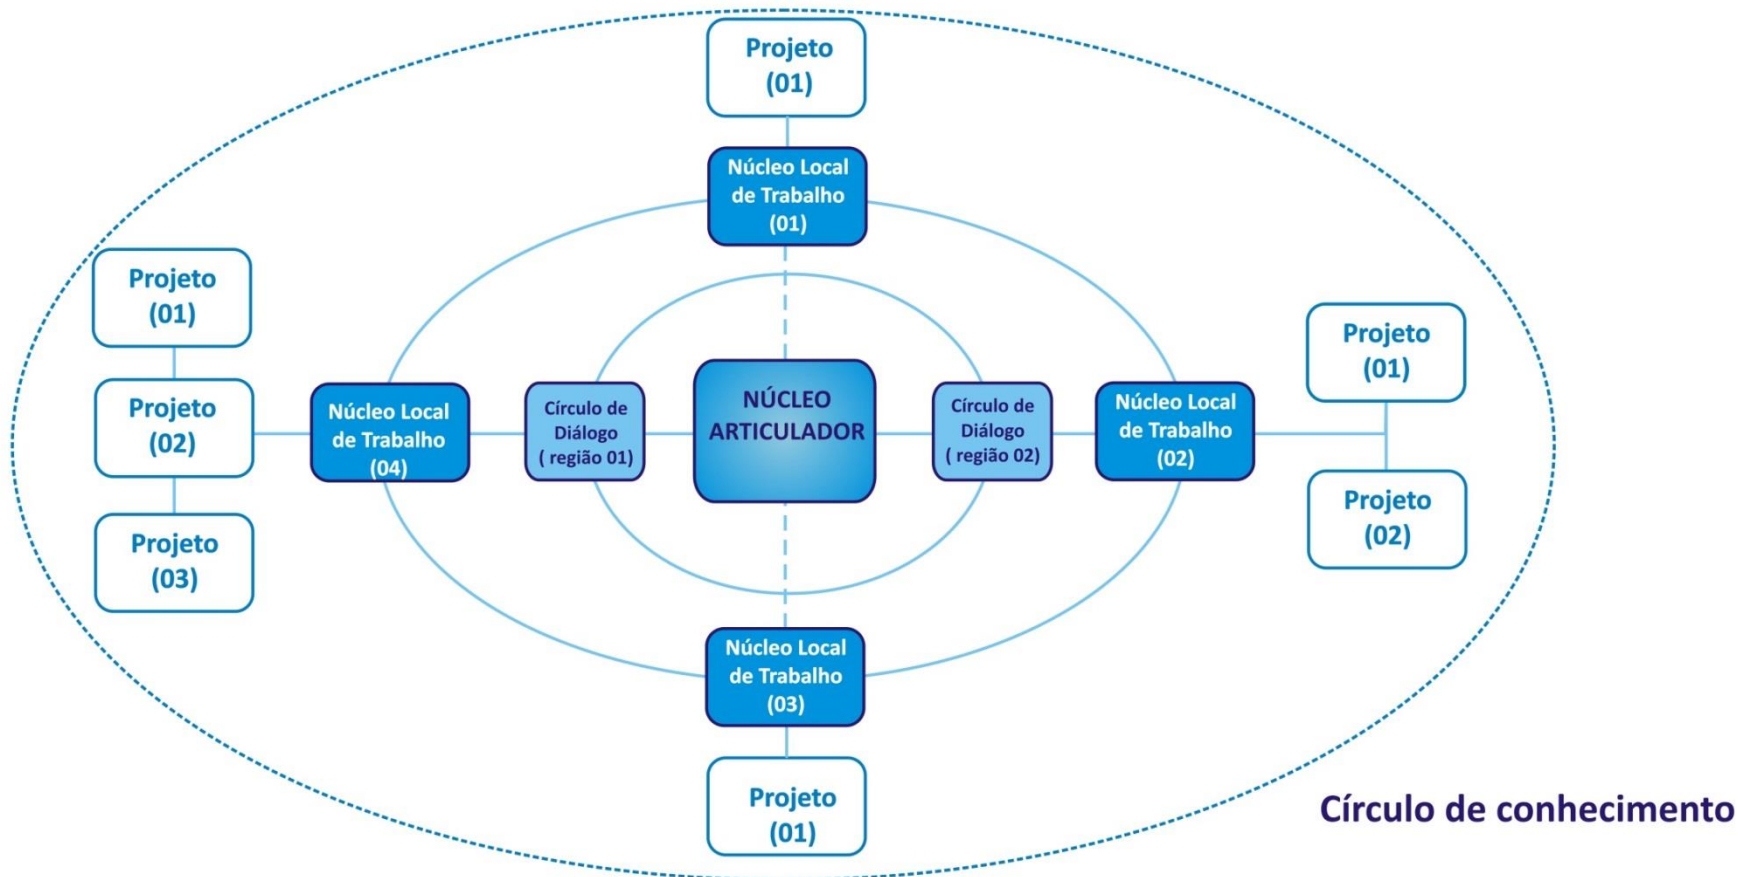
Projeto (01)

Núcleo Local de Trabalho (01)

Projeto (01)

Projeto (02)

Projeto (03)

Núcleo Local de Trabalho (04)

Círculo de Diálogo ( região 01)

NÚCLEO ARTICULADOR

Círculo de Diálogo ( região 02)

Núcleo Local de Trabalho (02)

Projeto (01)

Projeto (02)

Núcleo Local de Trabalho (03)

Projeto (01)

Círculo de conhecimento